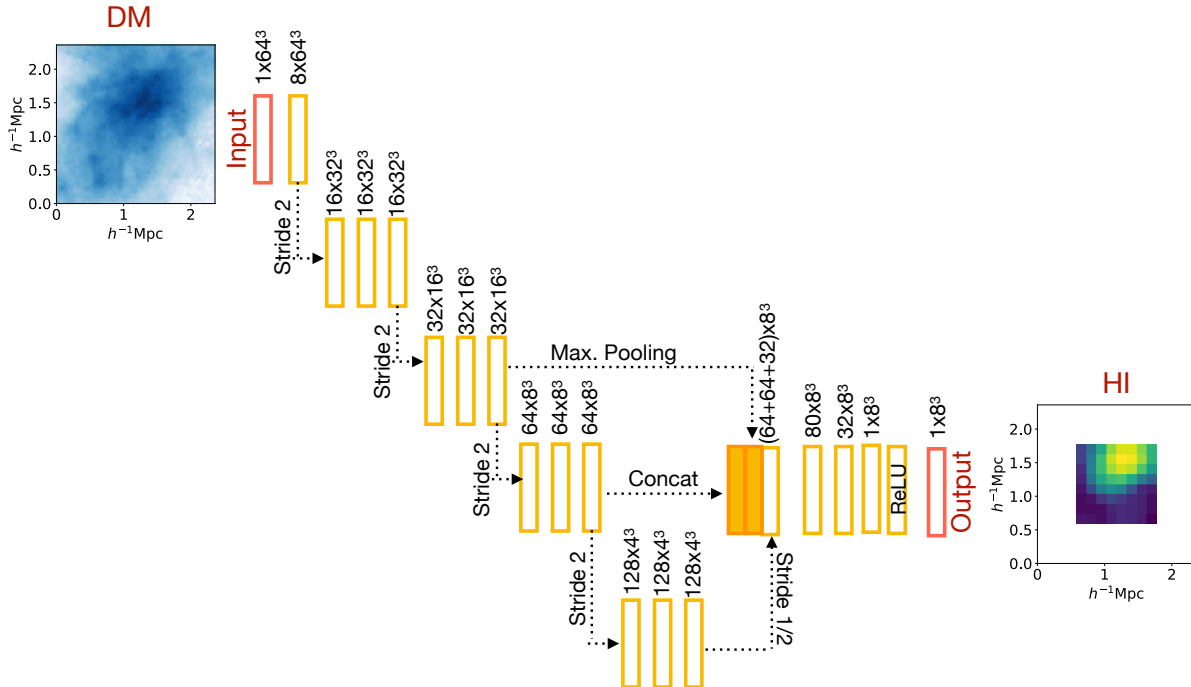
DM

2.0
1.5
1.0
0.5
0.0
$h^{-1}$Mpc
0
1
2
$h^{-1}$Mpc

Input

$1x64^3$
$8x64^3$

Stride 2

$16x32^3$
$16x32^3$
$16x32^3$

Stride 2

$32x16^3$
$32x16^3$
$32x16^3$

Max. Pooling

Stride 2

$64x8^3$
$64x8^3$
$64x8^3$

Concat

Stride 2

$128x4^3$
$128x4^3$
$128x4^3$

Stride 1/2

$(64+64+32)x8^3$

$80x8^3$
$32x8^3$
$1x8^3$
ReLU
$1x8^3$

Output

HI

2.0
1.5
1.0
0.5
0.0
$h^{-1}$Mpc
0
1
2
$h^{-1}$Mpc